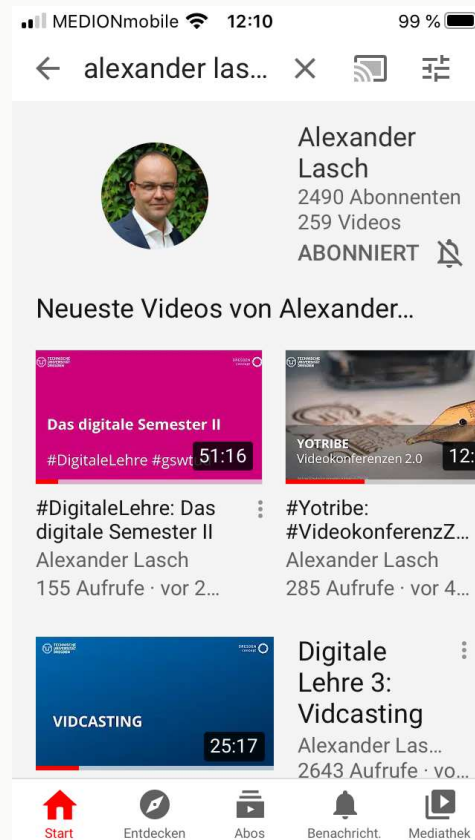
MEDIONmobile 12:10 99 %

alexander las...

Alexander Lasch
2490 Abonnenten
259 Videos
ABONNIERT

Neueste Videos von Alexander...

TECHNISCHE UNIVERSITÄT DRESDEN
DRESDEN concept
Das digitale Semester II
#DigitaleLehre #gswt
51:16

#DigitaleLehre: Das digitale Semester II
Alexander Lasch
155 Aufrufe · vor 2...

TECHNISCHE UNIVERSITÄT DRESDEN
YOTRIBE
Videokonferenzen 2.0
12:

#Yotribe: #VideokonferenzZ...
Alexander Lasch
285 Aufrufe · vor 4...

TECHNISCHE UNIVERSITÄT DRESDEN
DRESDEN concept
VIDCASTING
25:17

Digitale Lehre 3: Vidcasting
Alexander Las...
2643 Aufrufe · vo...

Start
Entdecken
Abos
Benachricht.
Mediathek